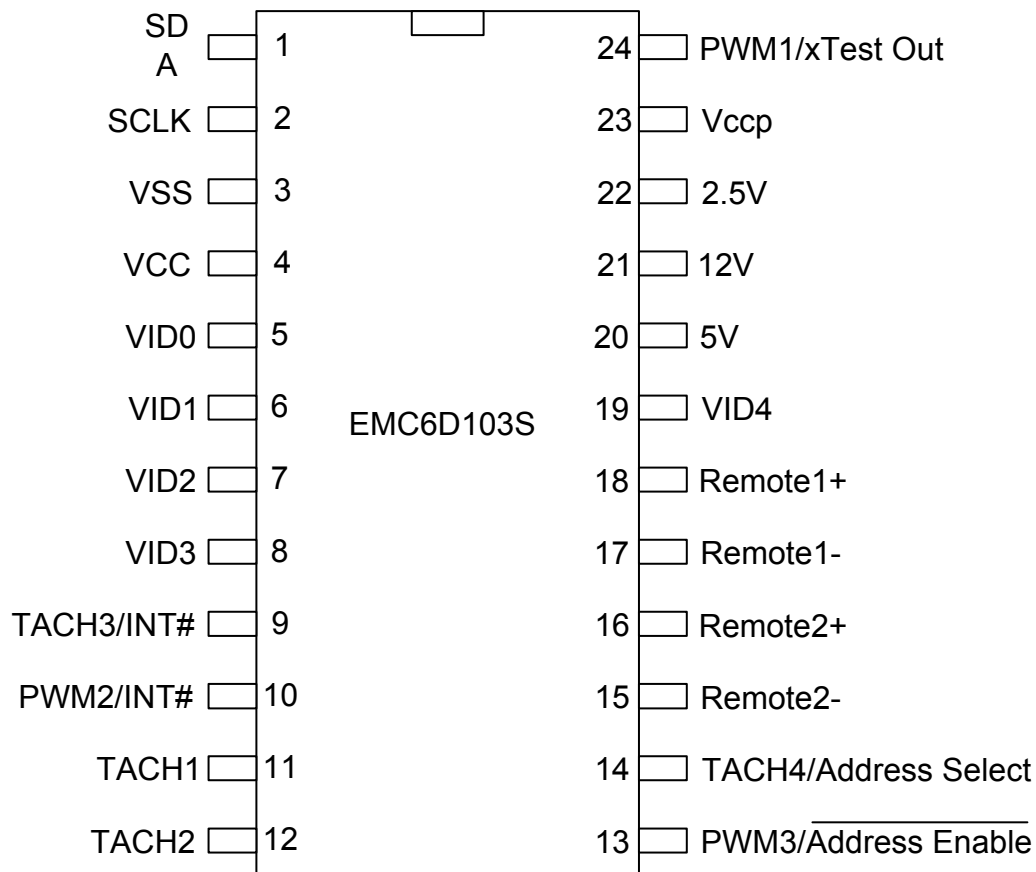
SD
A 1
SCLK 2
VSS 3
VCC 4
VID0 5
VID1 6
VID2 7
VID3 8
TACH3/INT# 9
PWM2/INT# 10
TACH1 11
TACH2 12

EMC6D103S

24 PWM1/xTest Out
23 Vccp
22 2.5V
21 12V
20 5V
19 VID4
18 Remote1+
17 Remote1-
16 Remote2+
15 Remote2-
14 TACH4/Address Select
13 PWM3/$\overline{\text{Address Enable}}$